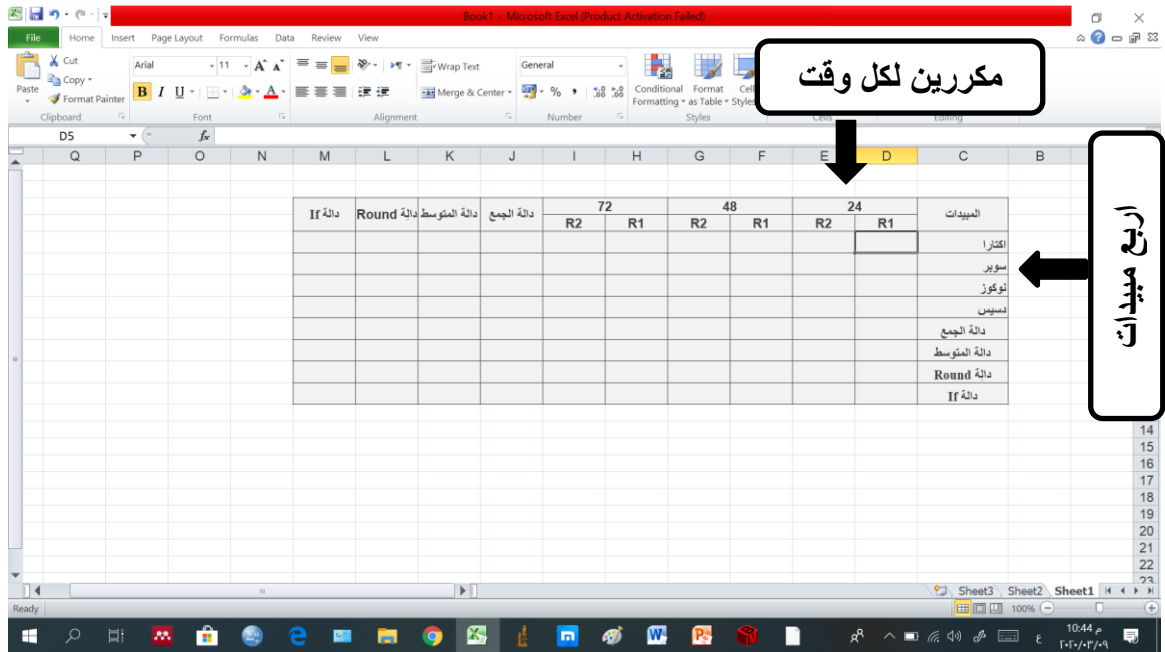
Book1 - Microsoft Excel (Product Activation Failed)

File Home Insert Page Layout Formulas Data Review View

Cut
Copy
Paste
Format Painter
Clipboard

Arial 11
B I U
Font

Wrap Text
Merge & Center
Alignment

General
% ,
Number

Conditional Formatting
Format as Table
Cell Styles
Styles

Cells

Editing

مكررين لكل وقت

D5

Q P O N M L K J I H G F E D C B

| دالة If | دالة Round | دالة المتوسط | دالة الجمع | 72 | | 48 | | 24 | | المبيدات |
|---|---|---|---|---|---|---|---|---|---|---|
| | | | | R2 | R1 | R2 | R1 | R2 | R1 | |
| | | | | | | | | | | اكتارا |
| | | | | | | | | | | سوبر |
| | | | | | | | | | | نوكوز |
| | | | | | | | | | | دسيس |
| | | | | | | | | | | دالة الجمع |
| | | | | | | | | | | دالة المتوسط |
| | | | | | | | | | | دالة Round |
| | | | | | | | | | | دالة If |

اربع مبيدات

14
15
16
17
18
19
20
21
22
23

Sheet3 Sheet2 Sheet1

Ready

100%

10:44 م
٢٠٢٠/٠٣/٠٩